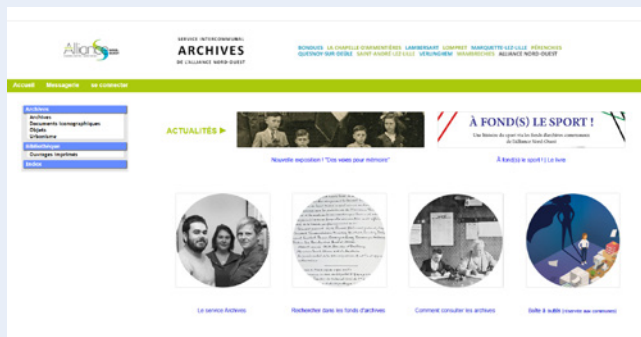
Alliance Nord-Ouest

SERVICE INTERCOMMUNAL
ARCHIVES
DE L'ALLIANCE NORD-OUEST

BONDUES LA CHAPELLE-D'ARMENTIÈRES LAMBERSART LOMPRET MARQUETTE-LEZ-LILLE PÉRENCHIES QUESNOY-SUR-DEÛLE SAINT-ANDRÉ-LEZ-LILLE VERLINGHEM WAMBRECHIES ALLIANCE NORD-OUEST

Accueil Messagerie se connecter

Archives
Archives
Documents iconographiques
Objets
Urbanisme
Bibliothèque
Ouvrages imprimés
Index

ACTUALITÉS ▶

Nouvelle exposition ! "Des voies pour mémoire"

À FOND(S) LE SPORT !
Une histoire du sport via les fonds d'archives communaux de l'Alliance Nord-Ouest

À fond(s) le sport ! | Le livre

Le service Archives

Rechercher dans les fonds d'archives

Comment consulter les archives

Boîte à outils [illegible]